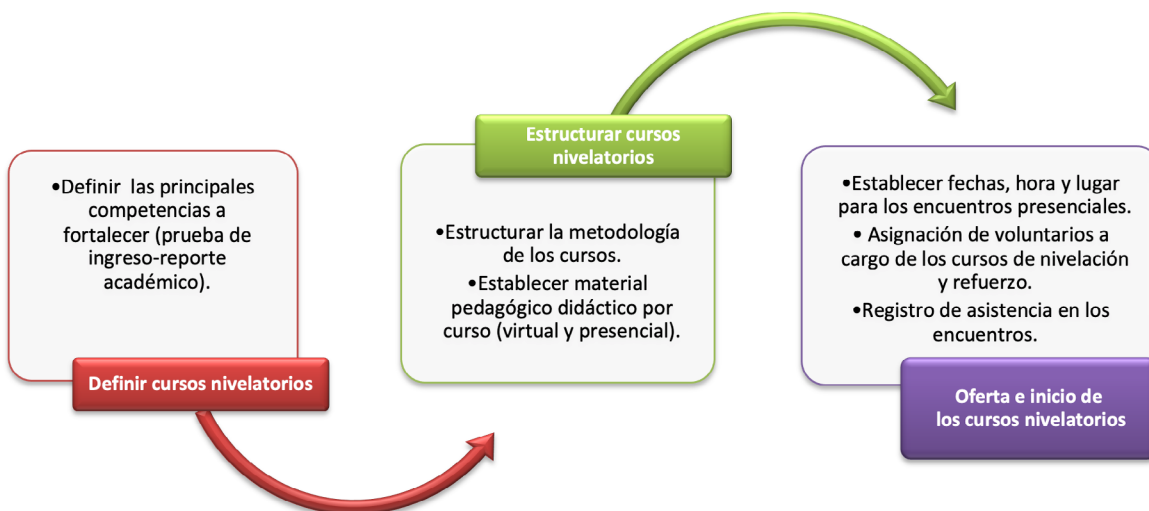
•Definir las principales competencias a fortalecer (prueba de ingreso-reporte académico).

Definir cursos nivelatorios

Estructurar cursos nivelatorios

•Estructurar la metodología de los cursos.

•Establecer material pedagógico didáctico por curso (virtual y presencial).

•Establecer fechas, hora y lugar para los encuentros presenciales.

• Asignación de voluntarios a cargo de los cursos de nivelación y refuerzo.

•Registro de asistencia en los encuentros.

Oferta e inicio de los cursos nivelatorios